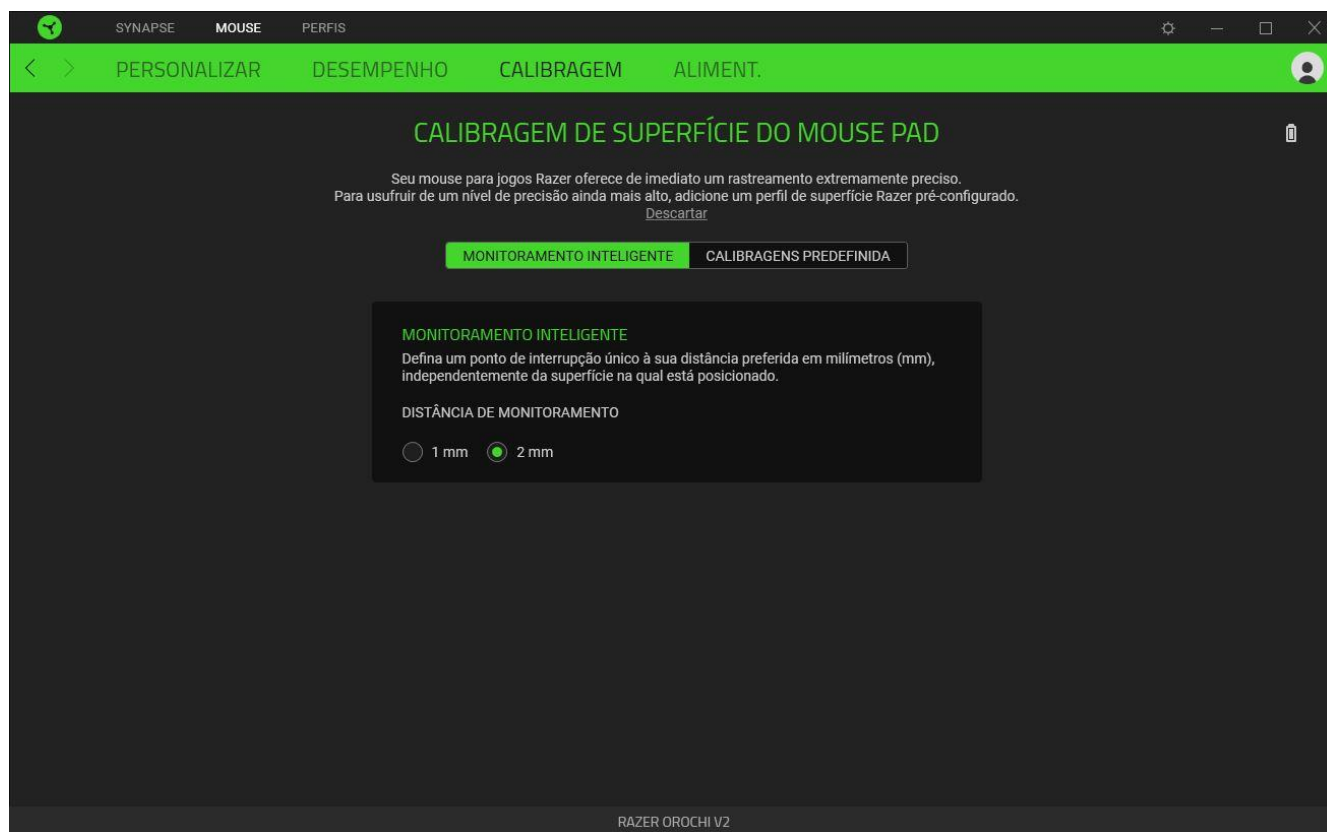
SYNAPSE MOUSE PERFIS

PERSONALIZAR DESEMPENHO CALIBRAGEM ALIMENT.

CALIBRAGEM DE SUPERFÍCIE DO MOUSE PAD

Seu mouse para jogos Razer oferece de imediato um rastreamento extremamente preciso.
Para usufruir de um nível de precisão ainda mais alto, adicione um perfil de superfície Razer pré-configurado.
Descartar

MONITORAMENTO INTELIGENTE CALIBRAGENS PREDEFINIDA

MONITORAMENTO INTELIGENTE
Defina um ponto de interrupção único à sua distância preferida em milímetros (mm), independentemente da superfície na qual está posicionado.

DISTÂNCIA DE MONITORAMENTO

1 mm 2 mm

RAZER OROCHI V2